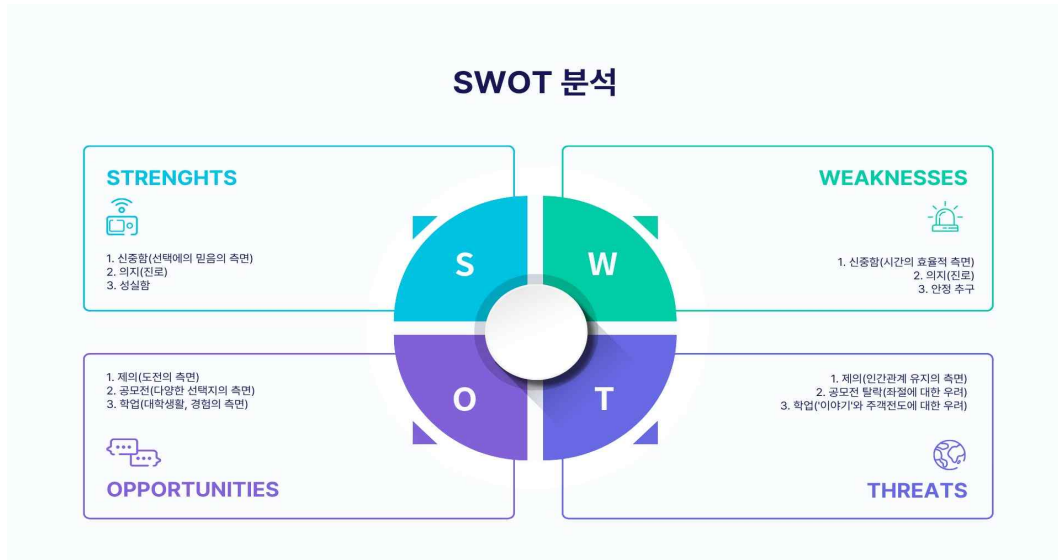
SWOT 분석

STRENGHTS

1. 신중함(선택에의 믿음의 측면)
2. 의지(진로)
3. 성실함

WEAKNESSES

1. 신중함(시간의 효율적 측면)
2. 의지(진로)
3. 안정 추구

S

W

O

T

1. 제의(도전의 측면)
2. 공모전(다양한 선택지의 측면)
3. 학업(대학생활, 경험의 측면)

OPPORTUNITIES

1. 제의(인간관계 유지의 측면)
2. 공모전 탈락(좌절에 대한 우려)
3. 학업('이야기'와 주객전도에 대한 우려)

THREATS